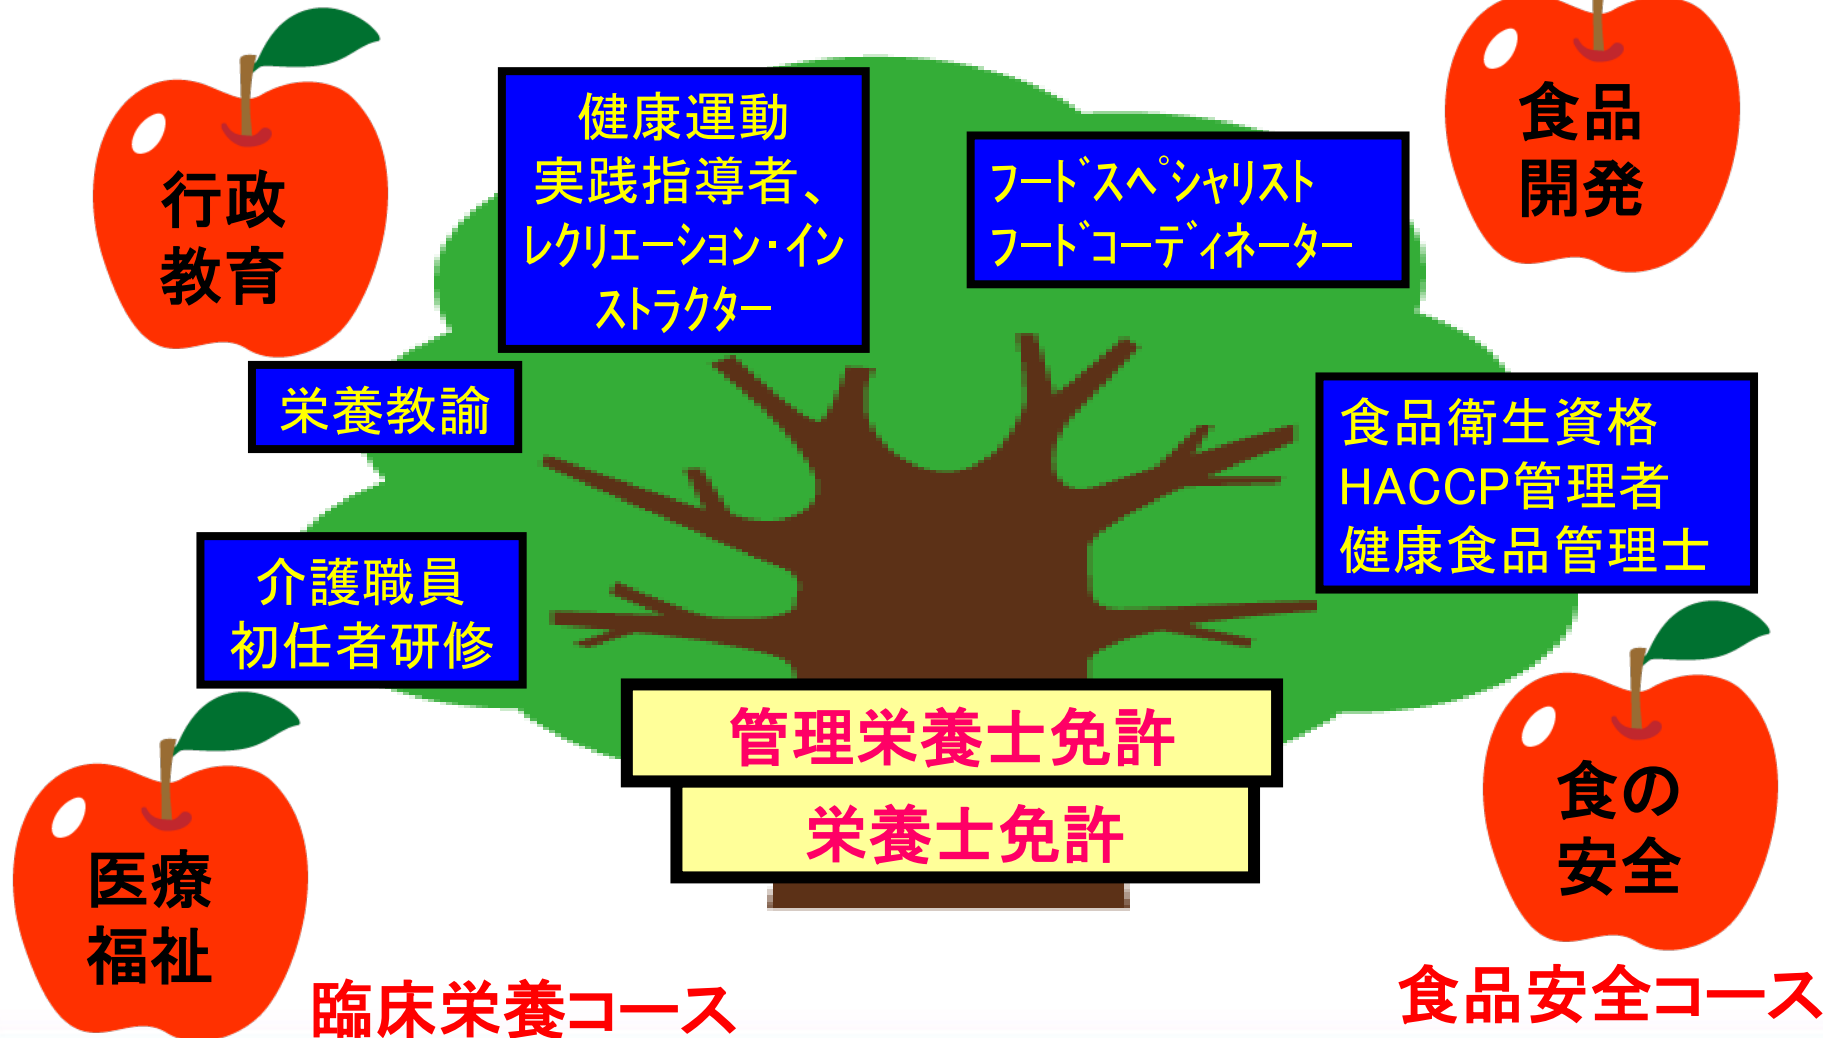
行政
教育

健康運動
実践指導者、
レクリエーション・インストラクター

フードスペシャリスト
フードコーディネーター

食品
開発

栄養教諭

食品衛生資格
HACCP管理者
健康食品管理士

介護職員
初任者研修

管理栄養士免許

栄養士免許

食の
安全

医療
福祉

臨床栄養コース

食品安全コース